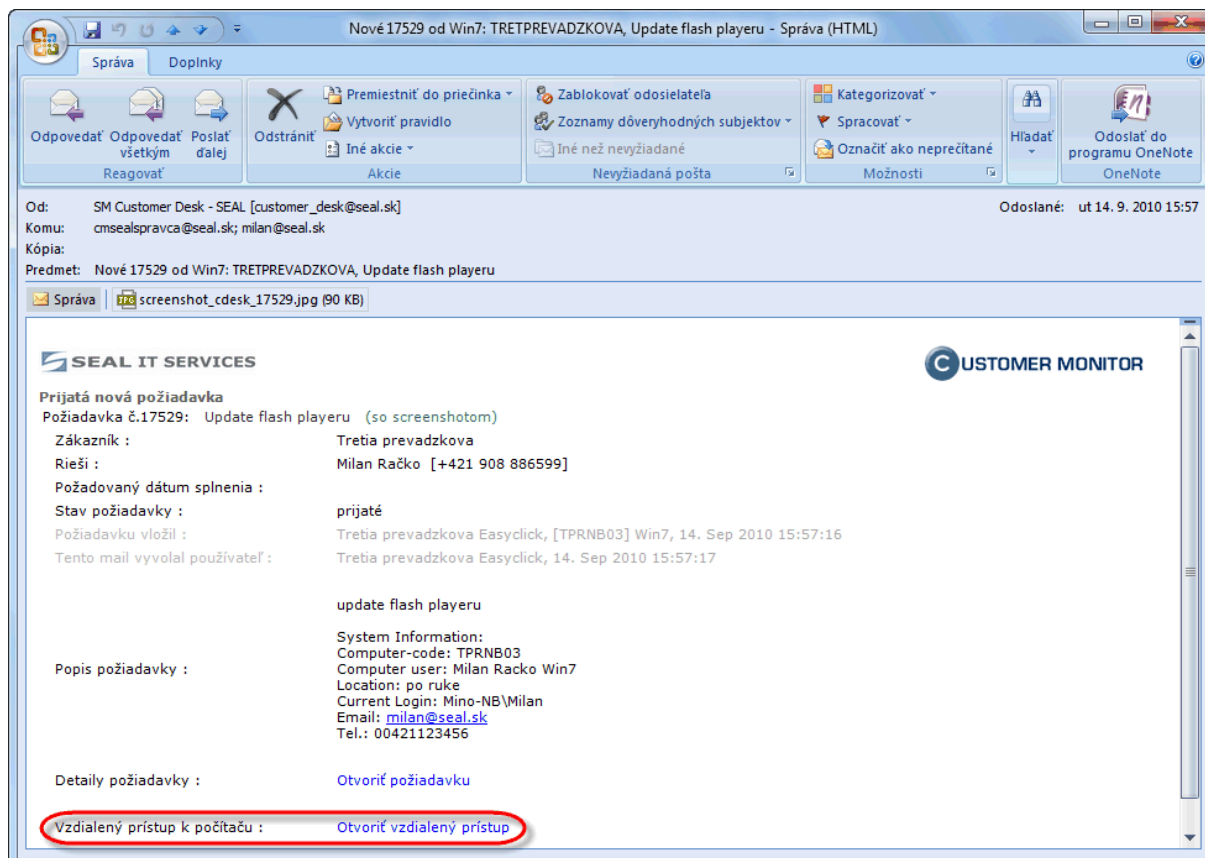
Nové 17529 od Win7: TRETPREVADZKOVA, Update flash playeru - Správa (HTML)

Správa Doplnky

Odpovedať Odpovedať všetkým Poslať ďalej
Reagovať

Odstrániť
Premiestniť do priečinka
Vytvoriť pravidlo
Iné akcie
Akcie

Zablokovať odosielateľa
Zoznamy dôveryhodných subjektov
Iné než nevyžiadané
Nevyžiadaná pošta

Kategorizovať
Spracovať
Označiť ako neprečítané
Možnosti

Hľadať

Odoslať do programu OneNote
OneNote

Od: SM Customer Desk - SEAL [customer_desk@seal.sk]
Odoslané: ut 14. 9. 2010 15:57
Komu: cmsealspravca@seal.sk; milan@seal.sk
Kópia:
Predmet: Nové 17529 od Win7: TRETPREVADZKOVA, Update flash playeru

Správa | screenshot_cdesk_17529.jpg (90 KB)

SEAL IT SERVICES

CUSTOMER MONITOR

Prijatá nová požiadavka
Požiadavka č.17529: Update flash playeru (so screenshotom)

| | |
|---|---|
| Zákazník : | Tretia prevadzkova |
| Rieši : | Milan Račko [+421 908 886599] |
| Požadovaný dátum splnenia : | |
| Stav požiadavky : | prijaté |
| Požiadavku vložil : | Tretia prevadzkova Easyclick, [TPRNB03] Win7, 14. Sep 2010 15:57:16 |
| Tento mail vyvolal používateľ : | Tretia prevadzkova Easyclick, 14. Sep 2010 15:57:17 |
| Popis požiadavky : | update flash playeru<br><br>System Information:<br>Computer-code: TPRNB03<br>Computer user: Milan Racko Win7<br>Location: po ruke<br>Current Login: Mino-NB\Milan<br>Email: milan@seal.sk<br>Tel.: 00421123456 |
| Detaily požiadavky : | Otvoriť požiadavku |
| Vzdialený prístup k počítaču : | Otvoriť vzdialený prístup |